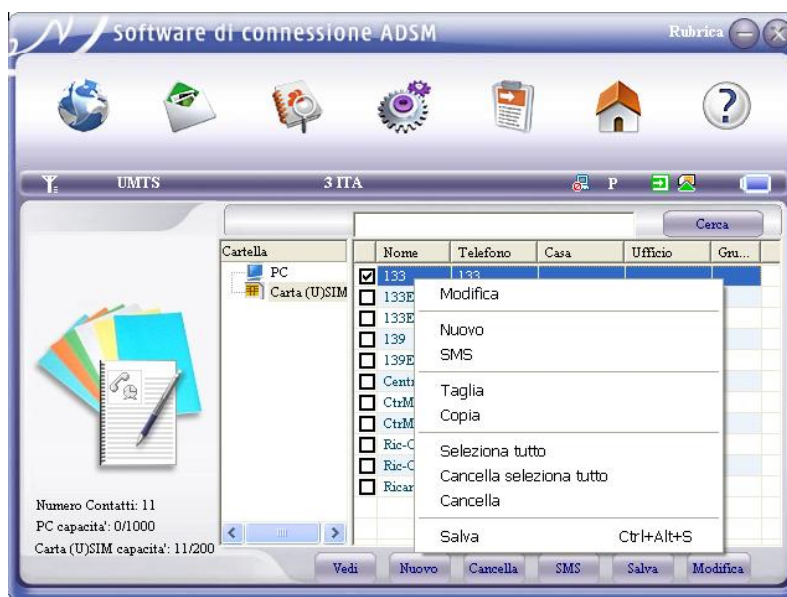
Software di connessione ADSM

Rubrica

UMTS 3 ITA P

Cerca

Cartella

PC
Carta (U)SIM

| | Nome | Telefono | Casa | Ufficio | Gru... |
|---|---|---|---|---|---|
| ☑ | 133 | 133 | | | |
| ☐ | 133E | | | | |
| ☐ | 133E | | | | |
| ☐ | 139 | | | | |
| ☐ | 139E | | | | |
| ☐ | Centr | | | | |
| ☐ | CtrM | | | | |
| ☐ | CtrM | | | | |
| ☐ | Ric-C | | | | |
| ☐ | Ric-C | | | | |
| ☐ | Ricar | | | | |

Modifica
Nuovo
SMS
Taglia
Copia
Seleziona tutto
Cancella seleziona tutto
Cancella
Salva Ctrl+Alt+S

Numero Contatti: 11
PC capacita': 0/1000
Carta (U)SIM capacita': 11/200

Vedi Nuovo Cancella SMS Salva Modifica